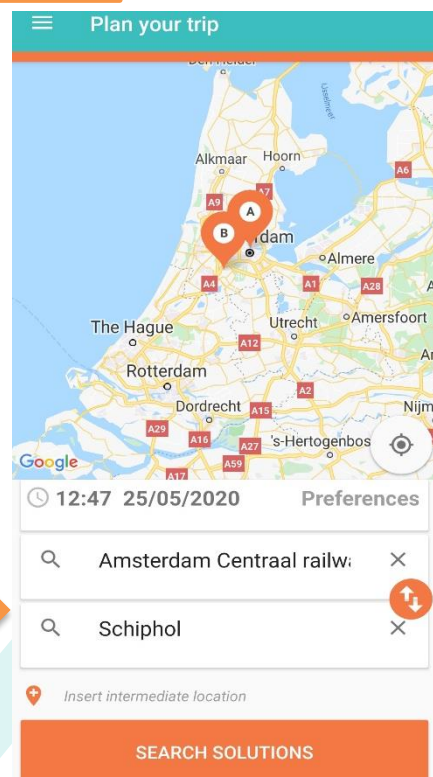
Plan your trip

Alkmaar
Hoorn
A7
A9
A6
A
B
dam
Almere
A4
A1
A28
The Hague
Utrecht
Amersfoort
A12
Rotterdam
A2
Dordrecht
A15
A29
A16
A27
's-Hertogenbos
Google
A59
A17

12:47 25/05/2020
Preferences

Amsterdam Centraal railwa
×

Schiphol
×

Insert intermediate location

SEARCH SOLUTIONS